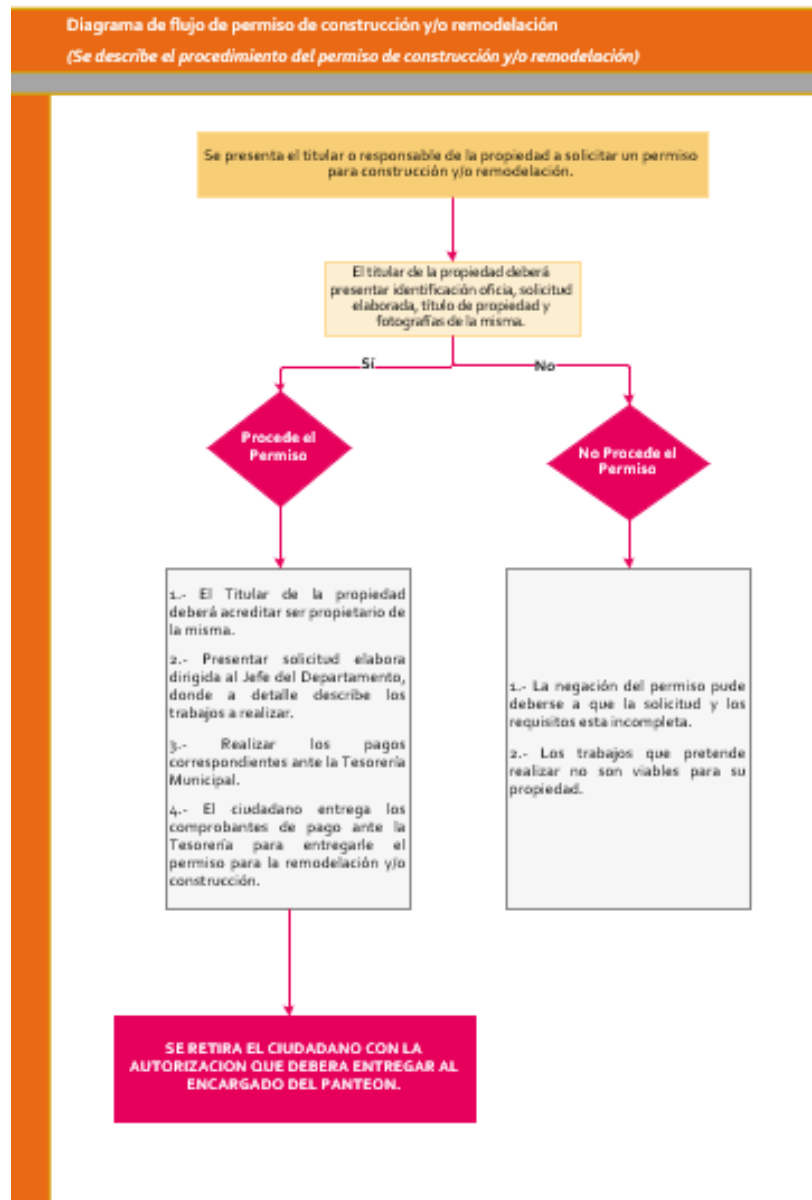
Diagrama de flujo de permiso de construcción y/o remodelación
(Se describe el procedimiento del permiso de construcción y/o remodelación)

Se presenta el titular o responsable de la propiedad a solicitar un permiso para construcción y/o remodelación.

El titular de la propiedad deberá presentar identificación oficia, solicitud elaborada, titulo de propiedad y fotografías de la misma.

Sí

No

Procede el Permiso

No Procede el Permiso

1.- El Titular de la propiedad deberá acreditar ser propietario de la misma.

2.- Presentar solicitud elabora dirigida al Jefe del Departamento, donde a detalle describe los trabajos a realizar.

3.- Realizar los pagos correspondientes ante la Tesorería Municipal.

4.- El ciudadano entrega los comprobantes de pago ante la Tesorería para entregarle el permiso para la remodelación y/o construcción.

1.- La negación del permiso pude deberse a que la solicitud y los requisitos esta incompleta.

2.- Los trabajos que pretende realizar no son viables para su propiedad.

SE RETIRA EL CIUDADANO CON LA AUTORIZACION QUE DEBERA ENTREGAR AL ENCARGADO DEL PANTEON.